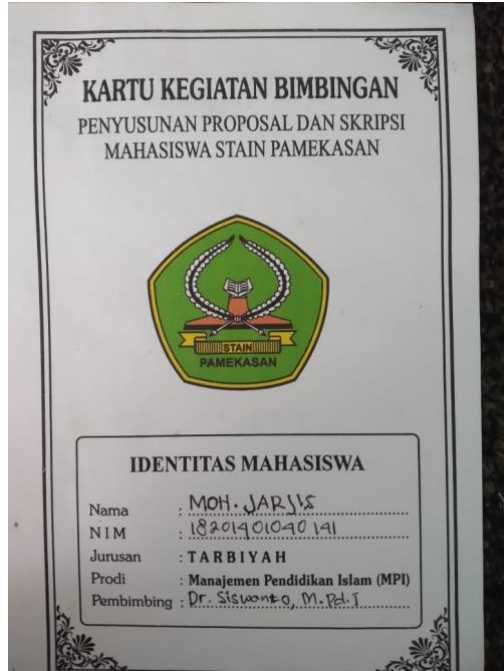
KARTU KEGIATAN BIMBINGAN
PENYUSUNAN PROPOSAL DAN SKRIPSI
MAHASISWA STAIN PAMEKASAN

STAIN
PAMEKASAN

IDENTITAS MAHASISWA

Nama : MOH. JARJIS
NIM : 18201401040141
Jurusan : TARBIYAH
Prodi : Manajemen Pendidikan Islam (MPI)
Pembimbing : Dr. Siswanto, M.Pd.I